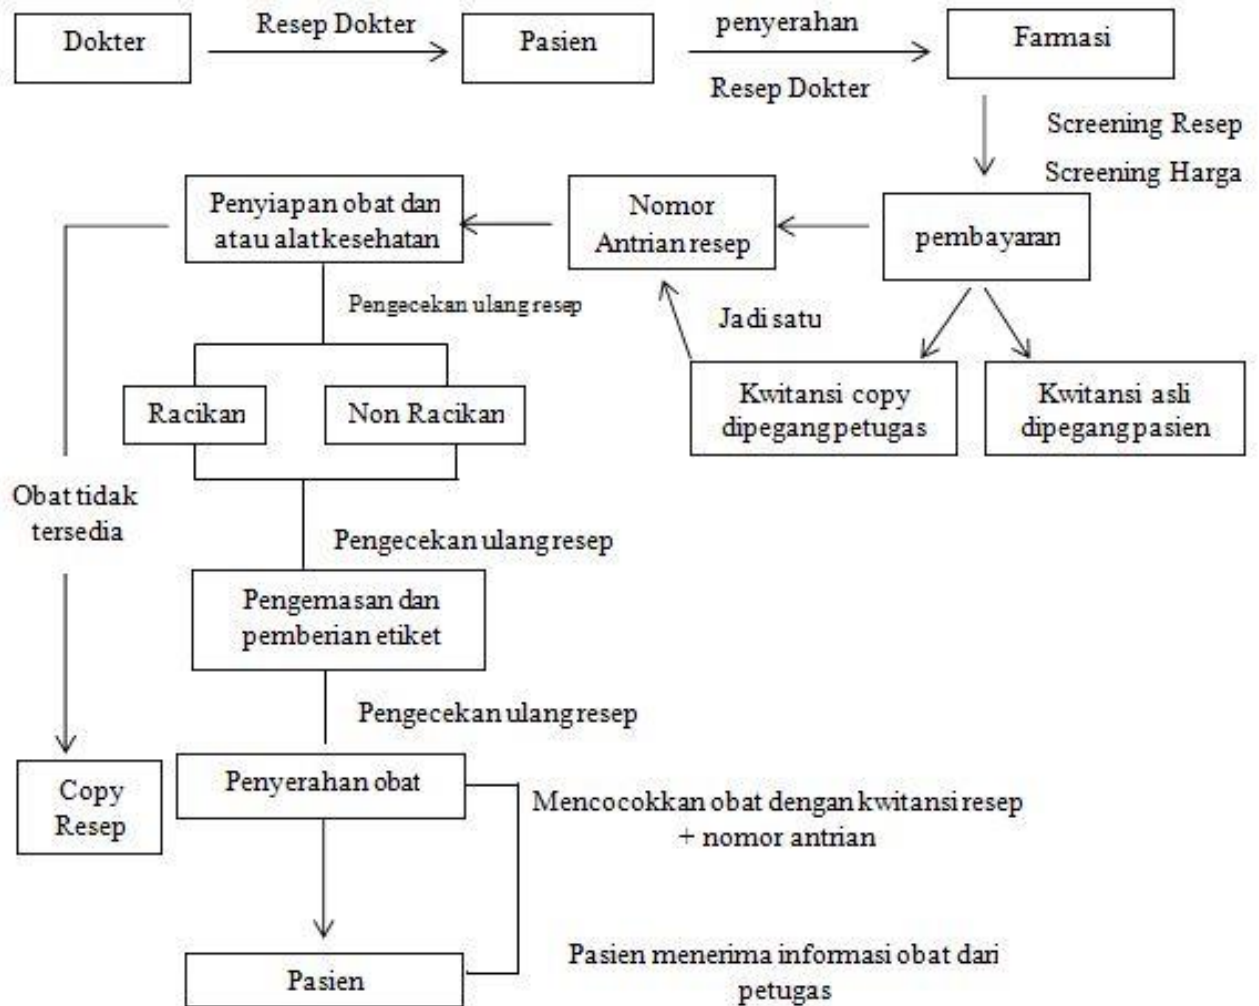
Dokter

Resep Dokter

Pasien

penyerahan

Resep Dokter

Farmasi

Screening Resep

Screening Harga

pembayaran

Nomor Antrian resep

Penyiapan obat dan atau alat kesehatan

Pengecekan ulang resep

Jadi satu

Kwitansi copy dipegang petugas

Kwitansi asli dipegang pasien

Racikan

Non Racikan

Obat tidak tersedia

Pengecekan ulang resep

Pengemasan dan pemberian etiket

Pengecekan ulang resep

Copy Resep

Penyerahan obat

Mencocokkan obat dengan kwitansi resep + nomor antrian

Pasien

Pasien menerima informasi obat dari petugas